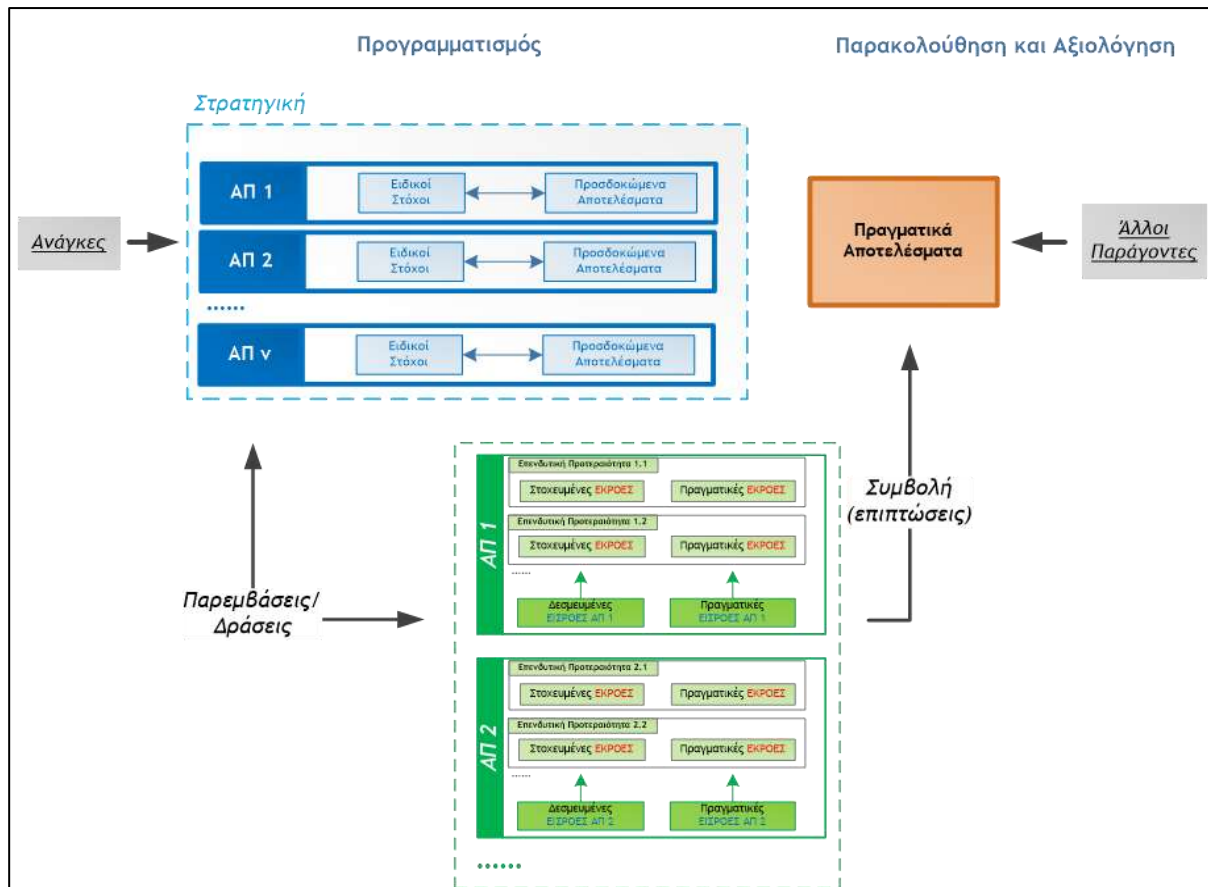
Προγραμματισμός

Παρακολούθηση και Αξιολόγηση

Στρατηγική

Ανάγκες

ΑΠ 1
Ειδικοί Στόχοι
Προσδοκώμενα Αποτελέσματα

ΑΠ 2
Ειδικοί Στόχοι
Προσδοκώμενα Αποτελέσματα

.......

ΑΠ ν
Ειδικοί Στόχοι
Προσδοκώμενα Αποτελέσματα

Πραγματικά Αποτελέσματα

Άλλοι Παράγοντες

Συμβολή (επιπτώσεις)

Παρεμβάσεις/ Δράσεις

ΑΠ 1
Επενδυτική Προτεραιότητα 1.1
Στοχευμένες ΕΚΡΟΕΣ
Πραγματικές ΕΚΡΟΕΣ
Επενδυτική Προτεραιότητα 1.2
Στοχευμένες ΕΚΡΟΕΣ
Πραγματικές ΕΚΡΟΕΣ
.......
Δεσμευμένες ΕΙΣΡΟΕΣ ΑΠ 1
Πραγματικές ΕΙΣΡΟΕΣ ΑΠ 1

ΑΠ 2
Επενδυτική Προτεραιότητα 2.1
Στοχευμένες ΕΚΡΟΕΣ
Πραγματικές ΕΚΡΟΕΣ
Επενδυτική Προτεραιότητα 2.2
Στοχευμένες ΕΚΡΟΕΣ
Πραγματικές ΕΚΡΟΕΣ
.......
Δεσμευμένες ΕΙΣΡΟΕΣ ΑΠ 2
Πραγματικές ΕΙΣΡΟΕΣ ΑΠ 2

......